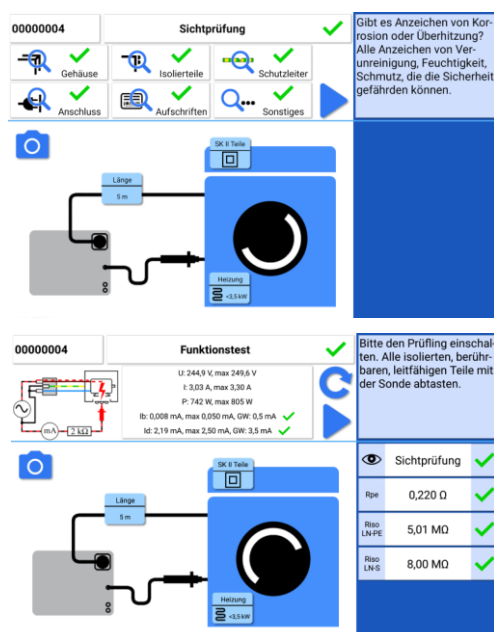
00000004

Sichtprüfung

Gehäuse

Isolierteile

Schutzleiter

Anschluss

Aufschriften

Sonstiges

Gibt es Anzeichen von Korrosion oder Überhitzung? Alle Anzeichen von Verunreinigung, Feuchtigkeit, Schmutz, die die Sicherheit gefährden können.

SK II Teile

Länge
5 m

Heizung
<3,5 kW

00000004

Funktionstest

U: 244,9 V, max 249,6 V
I: 3,03 A, max 3,30 A
P: 742 W, max 805 W
Ib: 0,008 mA, max 0,050 mA, GW: 0,5 mA
Id: 2,19 mA, max 2,50 mA, GW: 3,5 mA

mA

2 kΩ

Bitte den Prüfling einschalten. Alle isolierten, berührbaren, leitfähigen Teile mit der Sonde abtasten.

SK II Teile

Länge
5 m

Heizung
<3,5 kW

| | |
|---|---|
| Sichtprüfung | |
| Rpe | 0,220 Ω |
| Riso LN-PE | 5,01 MΩ |
| Riso LN-S | 8,00 MΩ |